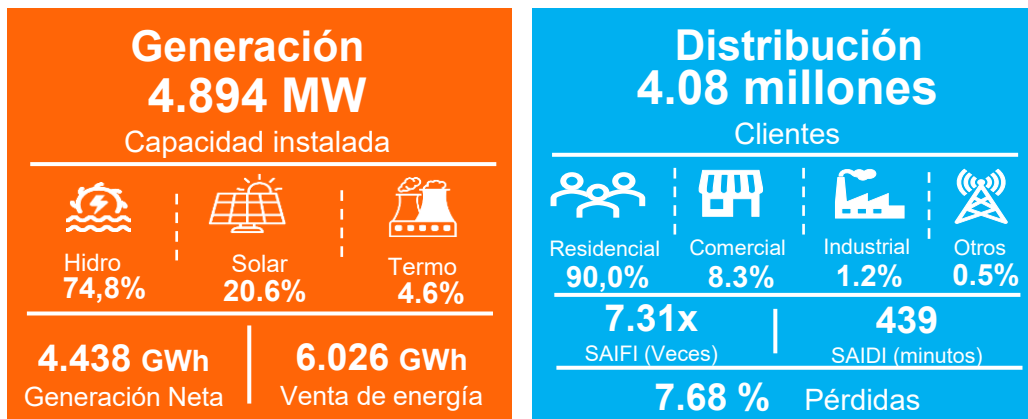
Generación
4.894 MW
Capacidad instalada

Hidro
74,8%

Solar
20.6%

Termo
4.6%

4.438 GWh
Generación Neta

6.026 GWh
Venta de energía

Distribución
4.08 millones
Clientes

Residencial
90,0%

Comercial
8.3%

Industrial
1.2%

Otros
0.5%

7.31x
SAIFI (Veces)

439
SAIDI (minutos)

7.68 % Pérdidas